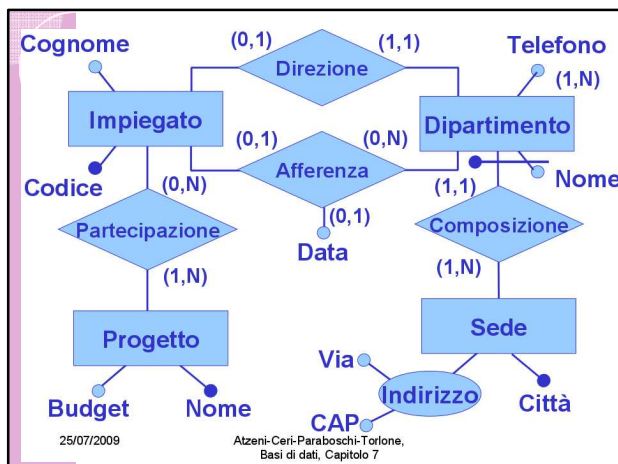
Cognome

(0,1)

(1,1)

Telefono

Direzione

(1,N)

Impiegato

Dipartimento

(0,1)

(0,N)

Codice

Afferenza

Nome

(0,N)

(1,1)

(0,1)

Partecipazione

Composizione

Data

(1,N)

(1,N)

Sede

Progetto

Via

Indirizzo

Città

Budget

Nome

CAP

25/07/2009

Atzeni-Ceri-Paraboschi-Torlone, Basi di dati, Capitolo 7